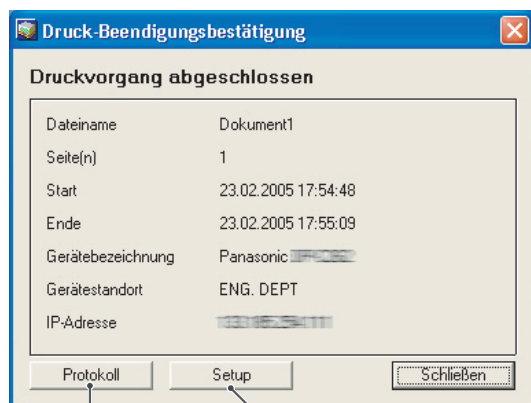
Druck-Beendigungsbestätigung

Druckvorgang abgeschlossen

| | |
|---|---|
| Dateiname | Dokument1 |
| Seite(n) | 1 |
| Start | 23.02.2005 17:54:48 |
| Ende | 23.02.2005 17:55:09 |
| Gerätebezeichnung | Panasonic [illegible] |
| Gerätestandort | ENG. DEPT |
| IP-Adresse | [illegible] |

Protokoll Setup Schließen